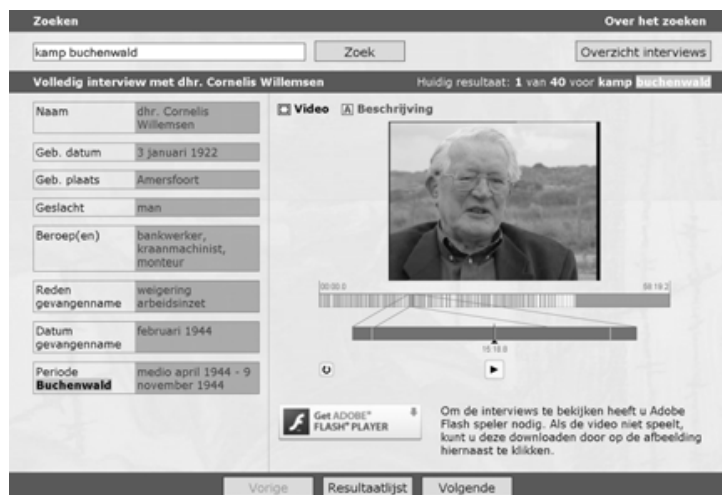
Zoeken

Over het zoeken

kamp buchenwald

Zoek

Overzicht interviews

Volledig interview met dhr. Cornelis Willemsen

Huidig resultaat: 1 van 40 voor kamp buchenwald

| Naam | dhr. Cornelis Willemsen |
|---|---|
| Geb. datum | 3 januari 1922 |
| Geb. plaats | Amersfoort |
| Geslacht | man |
| Beroep(en) | bankwerker, kraanmachinist, monteur |
| Reden gevangenname | weigering arbeidsinzet |
| Datum gevangenname | februari 1944 |
| Periode **Buchenwald** | medio april 1944 - 9 november 1944 |

Video

Beschrijving

00:00:0

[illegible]

15:16:0

Get ADOBE® FLASH® PLAYER

Om de interviews te bekijken heeft u Adobe Flash speler nodig. Als de video niet speelt, kunt u deze downloaden door op de afbeelding hiernaast te klikken.

Vorige

Resultaatlijst

Volgende